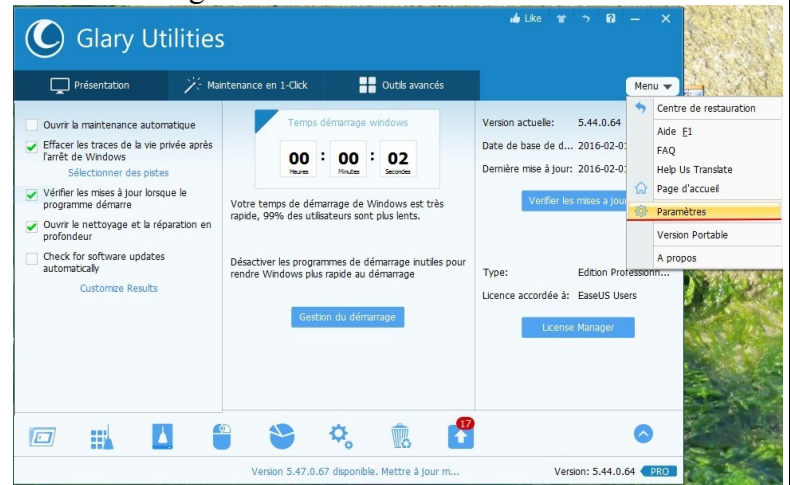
Glary Utilities

Like

Présentation

Maintenance en 1-Click

Outils avancés

Menu

Ouvrir la maintenance automatique

Effacer les traces de la vie privée après l'arrêt de Windows

Sélectionner des pistes

Vérifier les mises à jour lorsque le programme démarre

Ouvrir le nettoyage et la réparation en profondeur

Check for software updates automatically

Customize Results

Temps démarrage windows

00 : 00 : 02

Heures Minutes Secondes

Votre temps de démarrage de Windows est très rapide, 99% des utilisateurs sont plus lents.

Désactiver les programmes de démarrage inutiles pour rendre Windows plus rapide au démarrage

Gestion du démarrage

Version actuelle: 5.44.0.64

Date de base de d... 2016-02-01

Dernière mise à jour: 2016-02-01

Vérifier les mises à jour

Type: Edition Profession...

Licence accordée à: EaseUS Users

License Manager

Centre de restauration

Aide F1

FAQ

Help Us Translate

Page d'accueil

Paramètres

Version Portable

A propos

17

Version 5.47.0.67 disponible. Mettre à jour m...

Version: 5.44.0.64 PRO